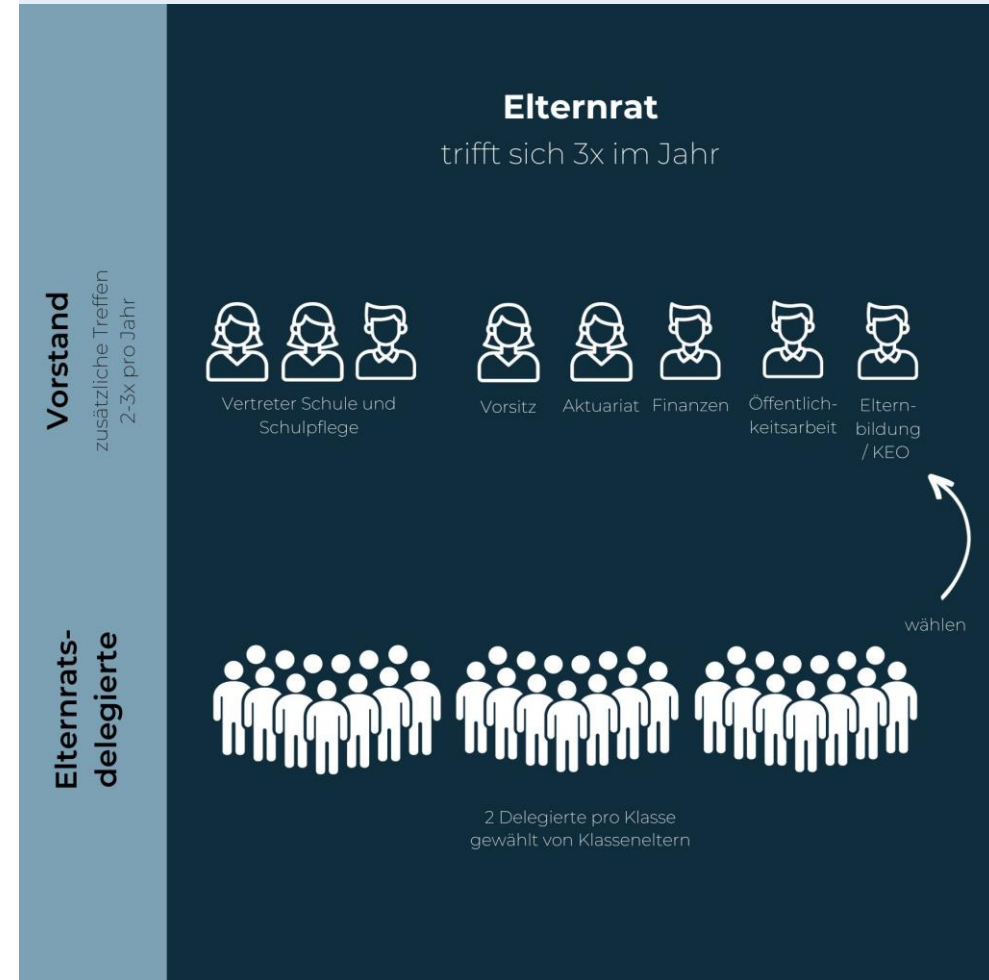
Elternrat
trifft sich 3x im Jahr

Vorstand
zusätzliche Treffen 2-3x pro Jahr

Vertreter Schule und Schulpflege

Vorsitz

Aktuariat

Finanzen

Öffentlichkeitsarbeit

Elternbildung / KEO

wählen

Elternratsdelegierte

2 Delegierte pro Klasse gewählt von Klasseneltern